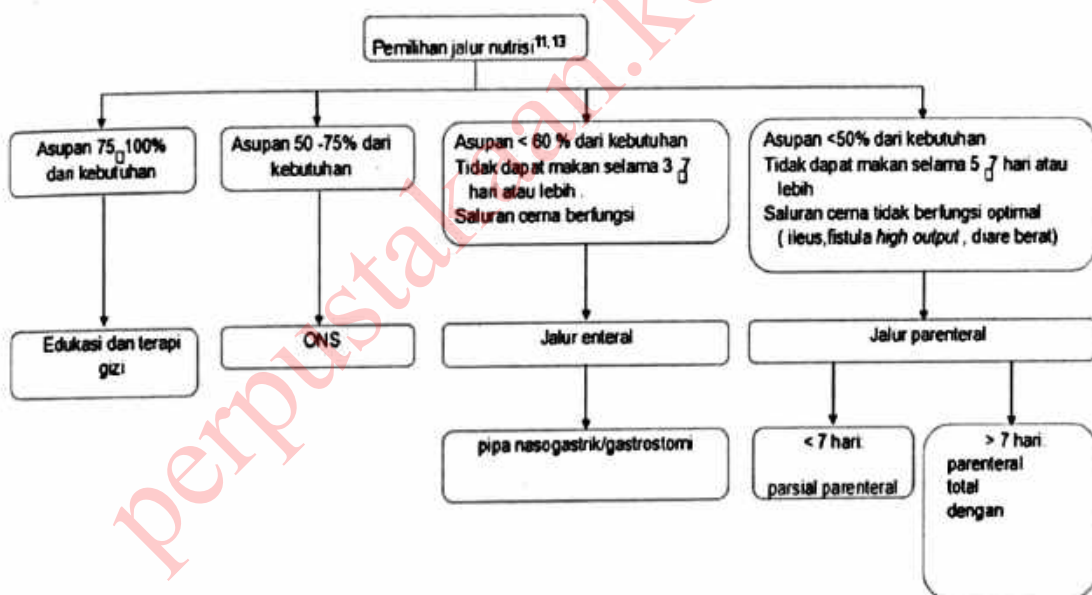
Pemilihan jalur nutrisi$^{11,13}$

Asupan 75▯100% dari kebutuhan

Asupan 50 -75% dari kebutuhan

Asupan < 60 % dari kebutuhan
Tidak dapat makan selama 3 ▯7 hari atau lebih .
Saluran cerna berfungsi

Asupan <50% dari kebutuhan
Tidak dapat makan selama 5 ▯7 hari atau lebih
Saluran cerna tidak berfungsi optimal ( ileus,fistula *high output* , diare berat)

Edukasi dan terapi gizi

ONS

Jalur enteral

Jalur parenteral

pipa nasogastrik/gastrostomi

< 7 hari
parsial parenteral

> 7 hari
parenteral total dengan

perpustakaan.ke